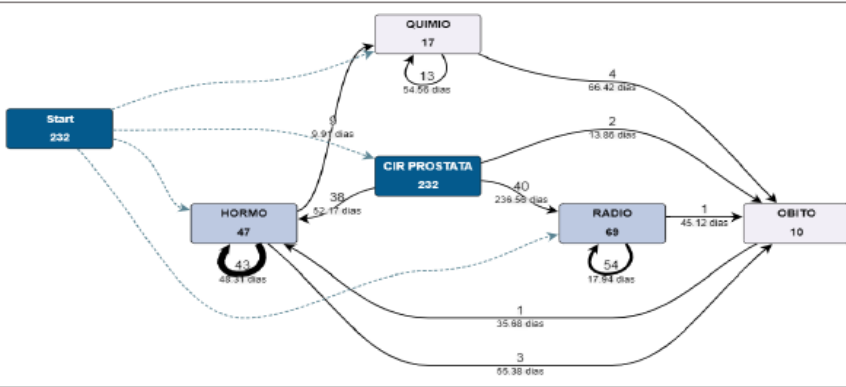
QUIMIO
17

13
54.56 dias

4
66.42 dias

Start
232

9
9.91 dias

2
13.86 dias

CIR PROSTATA
232

38
52.17 dias

40
236.58 dias

HORMO
47

RADIO
69

1
45.12 dias

OBITO
10

43
48.31 dias

54
17.94 dias

1
35.68 dias

3
65.38 dias